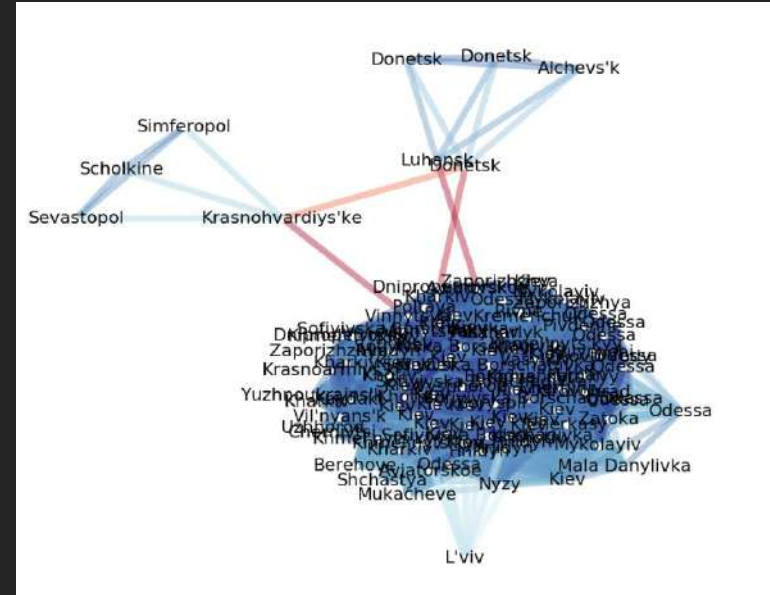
Donetsk
Donetsk
Alchevs'k
Simferopol
Scholkine
Luhansk
Donetsk
Sevastopol
Krasnohvardiys'ke
Zaporizhzhya
Kiev
Dnipro
Mykolayiv
Kharkiv
Odessa
Odessa
Sofiivs'ka
Zaporizhzhya
Krasnoarmiys'k
Yuzhnoukrainsk
Kharkiv
Vil'nyans'k
Kiev
Uzhhorod
Kiev
Zatoka
Odessa
Mykolayiv
Berehove
Odessa
Mala Danylivka
Shchastya
Kiev
Mukacheve
Nyzy
L'viv